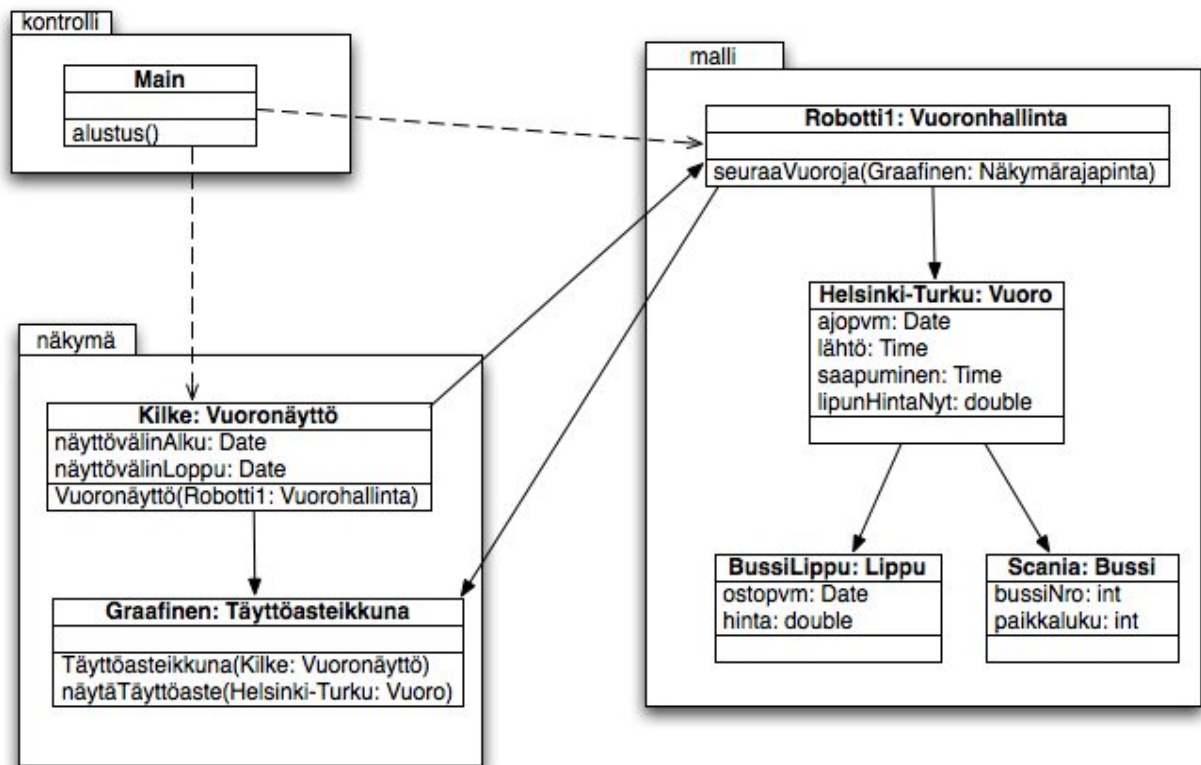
kontrolli

Main

alustus()

malli

Robotti1: Vuoronhallinta

seuraaVuoroja(Graafinen: Näkymärajapinta)

Helsinki-Turku: Vuoro
ajopvm: Date
lähtö: Time
saapuminen: Time
lipunHintaNyt: double

näkymä

Kilke: Vuoronäyttö
näyttövälinAlku: Date
näyttövälinLoppu: Date
Vuoronäyttö(Robotti1: Vuorohallinta)

Graafinen: Täyttöasteikkuna

Täyttöasteikkuna(Kilke: Vuoronäyttö)
näytäTäyttöaste(Helsinki-Turku: Vuoro)

BussiLippu: Lippu
ostopvm: Date
hinta: double

Scania: Bussi
bussiNro: int
paikkaluku: int